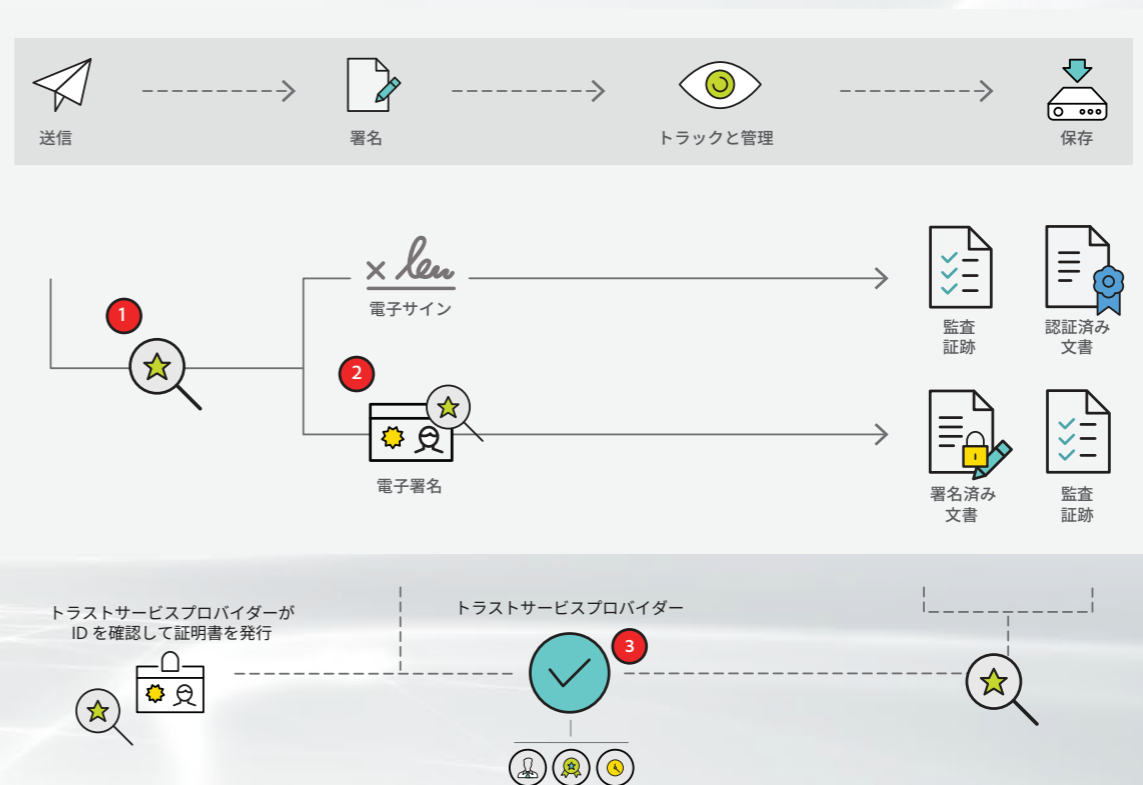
送信

署名

トラックと管理

保存

1

電子サイン

2

電子署名

監査
証跡

認証済み
文書

署名済み
文書

監査
証跡

トラストサービスプロバイダーが
ID を確認して証明書を発行

トラストサービスプロバイダー

3